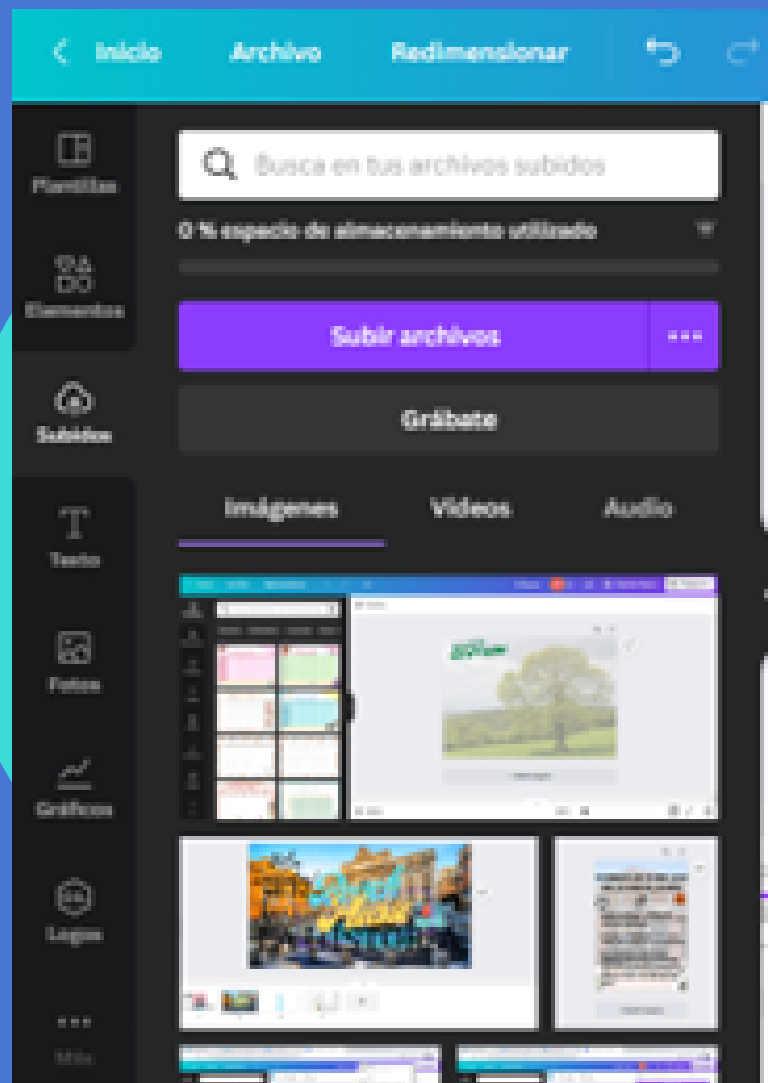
Inicio Archivo Redimensionar

Plantillas
Elementos
Subidos
Texto
Fotos
Gráficos
Logos
Más

Busca en tus archivos subidos

0 % espacio de almacenamiento utilizado

Subir archivos

Grábate

Imágenes Videos Audio